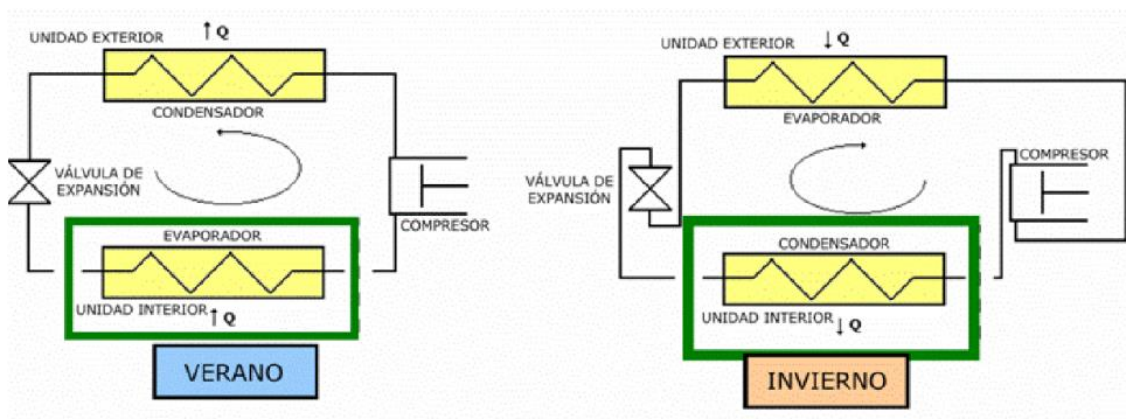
UNIDAD EXTERIOR ↑Q

CONDENSADOR

VÁLVULA DE EXPANSIÓN

COMPRESOR

EVAPORADOR

UNIDAD INTERIOR ↑Q

VERANO

UNIDAD EXTERIOR ↓Q

EVAPORADOR

COMPRESOR

VÁLVULA DE EXPANSIÓN

CONDENSADOR

UNIDAD INTERIOR ↓Q

INVIERNO